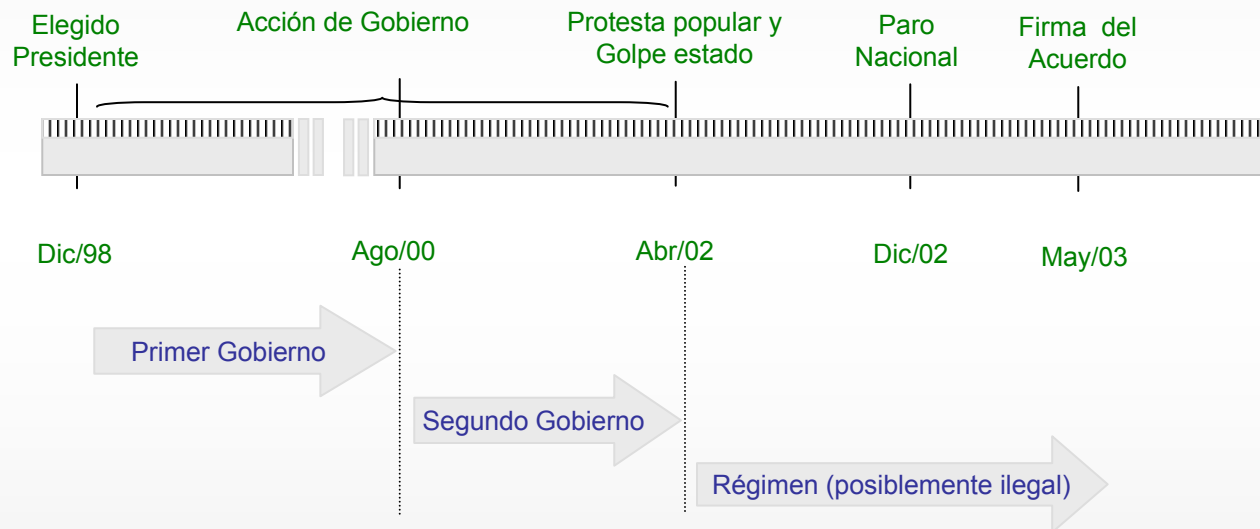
Elegido Presidente

Acción de Gobierno

Protesta popular y Golpe estado

Paro Nacional

Firma del Acuerdo

Dic/98

Ago/00

Abr/02

Dic/02

May/03

Primer Gobierno

Segundo Gobierno

Régimen (posiblemente ilegal)